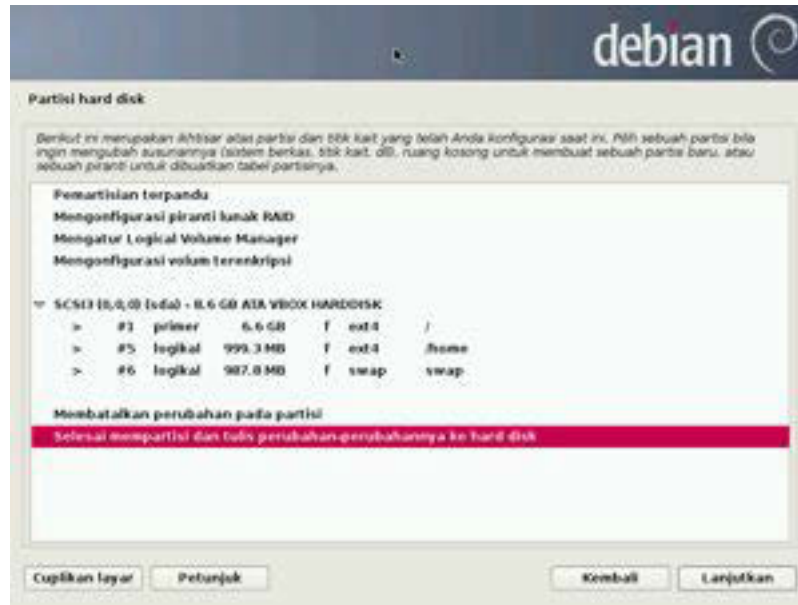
debian

Partisi hard disk

Berikut ini merupakan ikhtisar atas partisi dan titik kait yang telah Anda konfigurasi saat ini. Pilih sebuah partisi bila ingin mengubah susunannya (sistem berkas, titik kait, dll), ruang kosong untuk membuat sebuah partisi baru, atau sebuah piranti untuk dibuatkan tabel partisinya.

Pemartisian terpandu
Mengonfigurasi piranti lunak RAID
Mengatur Logical Volume Manager
Mengonfigurasi volum terenkripsi

SCSI3 (0,0,0) (sda) - 8.6 GB ATA VBOX HARDDISK

| > | #1 | primer | 6.6 GB | f | ext4 | / |
|---|---|---|---|---|---|---|
| > | #5 | logikal | 999.3 MB | f | ext4 | /home |
| > | #6 | logikal | 987.8 MB | f | swap | swap |

Membatalkan perubahan pada partisi
Selesai mempartisi dan tulis perubahan-perubahannya ke hard disk

Cuplikan layar
Petunjuk
Kembali
Lanjutkan